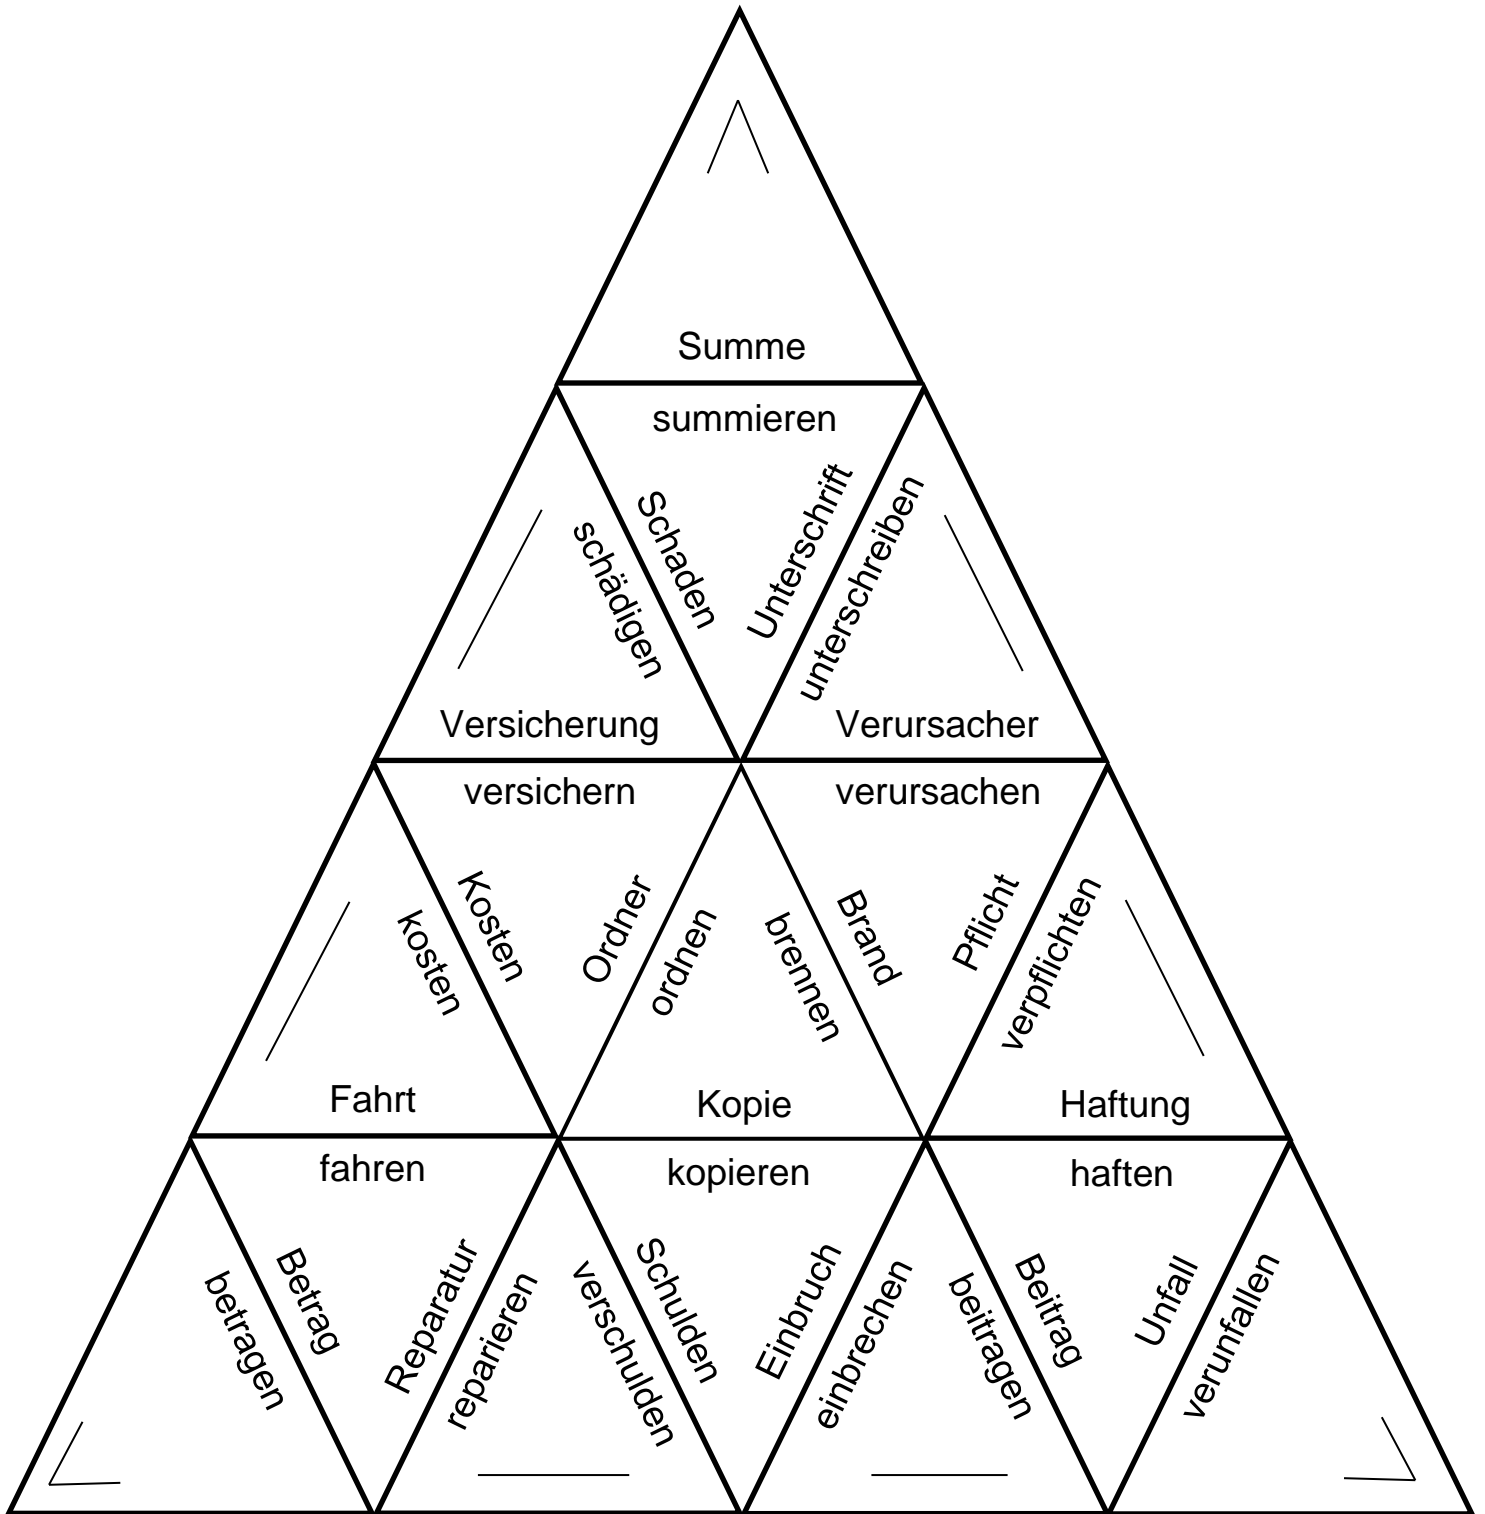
Summe
summieren
schädigen
Schaden
Unterschrift
unterschreiben
Versicherung
Verursacher
versichern
verursachen
kosten
Kosten
Ordner
ordnen
brennen
Brand
Pflicht
verpflichten
Fahrt
Kopie
Haftung
fahren
kopieren
haften
betragen
Betrag
Reparatur
reparieren
verschulden
Schulden
Einbruch
einbrechen
beitragen
Beitrag
Unfall
verunfallen